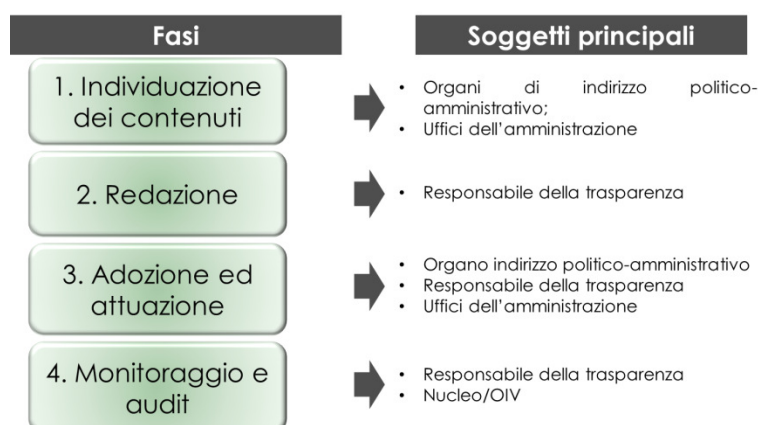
| Fasi | Soggetti principali |
|---|---|
| 1. Individuazione dei contenuti | • Organi di indirizzo politico-amministrativo; • Uffici dell'amministrazione |
| 2. Redazione | • Responsabile della trasparenza |
| 3. Adozione ed attuazione | • Organo indirizzo politico-amministrativo • Responsabile della trasparenza • Uffici dell'amministrazione |
| 4. Monitoraggio e audit | • Responsabile della trasparenza • Nucleo/OIV |